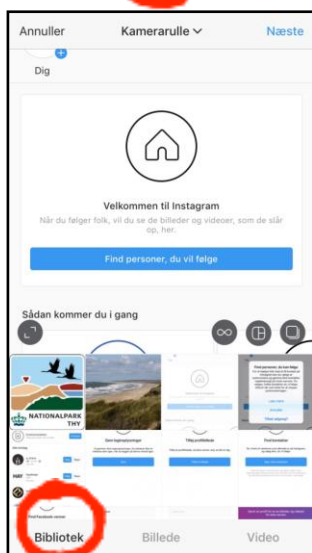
Annuller
Kamerarulle
Næste
Dig
Velkommen til Instagram
Når du følger folk, vil du se de billeder og videoer, som de slår op, her.
Find personer, du vil følge
Sådan kommer du i gang
NATIONALPARK THY
Bibliotek
Billede
Video